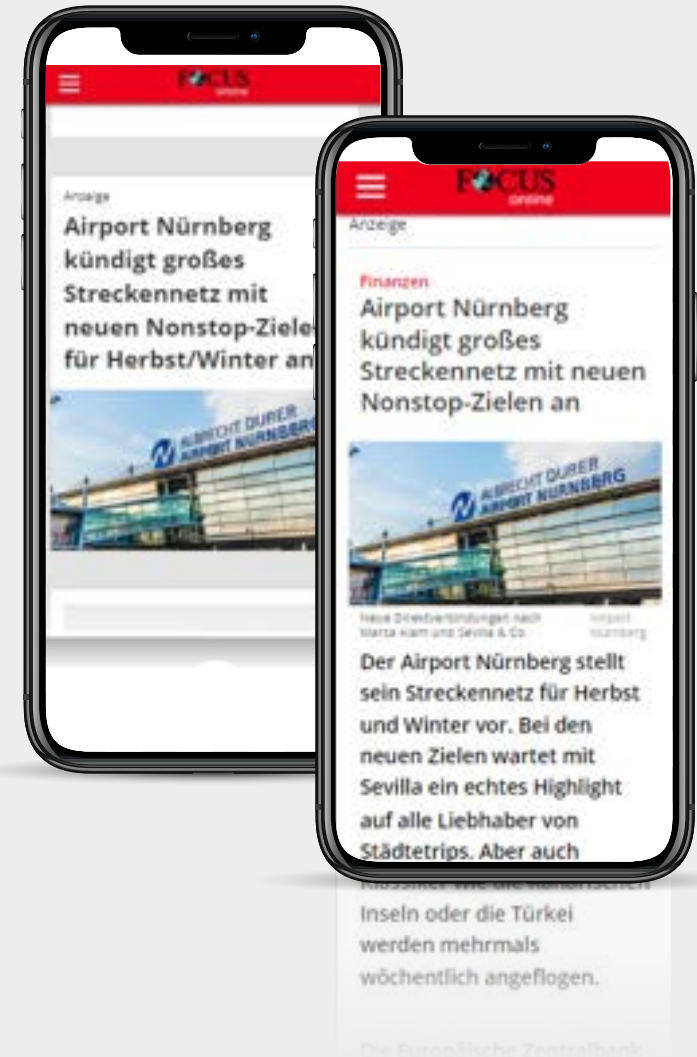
FOCUS online

Anzeige

Airport Nürnberg kündigt großes Streckennetz mit neuen Nonstop-Ziele für Herbst/Winter an

ALBRECHT DÜRER AIRPORT NÜRNBERG

FOCUS online

Anzeige

Finanzen

Airport Nürnberg kündigt großes Streckennetz mit neuen Nonstop-Zielen an

ALBRECHT DÜRER AIRPORT NÜRNBERG

Neue Direktverbindungen nach Marsa Alam und Sevilla & Co. Airport Nürnberg

Der Airport Nürnberg stellt sein Streckennetz für Herbst und Winter vor. Bei den neuen Zielen wartet mit Sevilla ein echtes Highlight auf alle Liebhaber von Städtetrips. Aber auch Klassiker wie die Kanarischen Inseln oder die Türkei werden mehrmals wöchentlich angeflogen.

Die Europäische Zentralbank